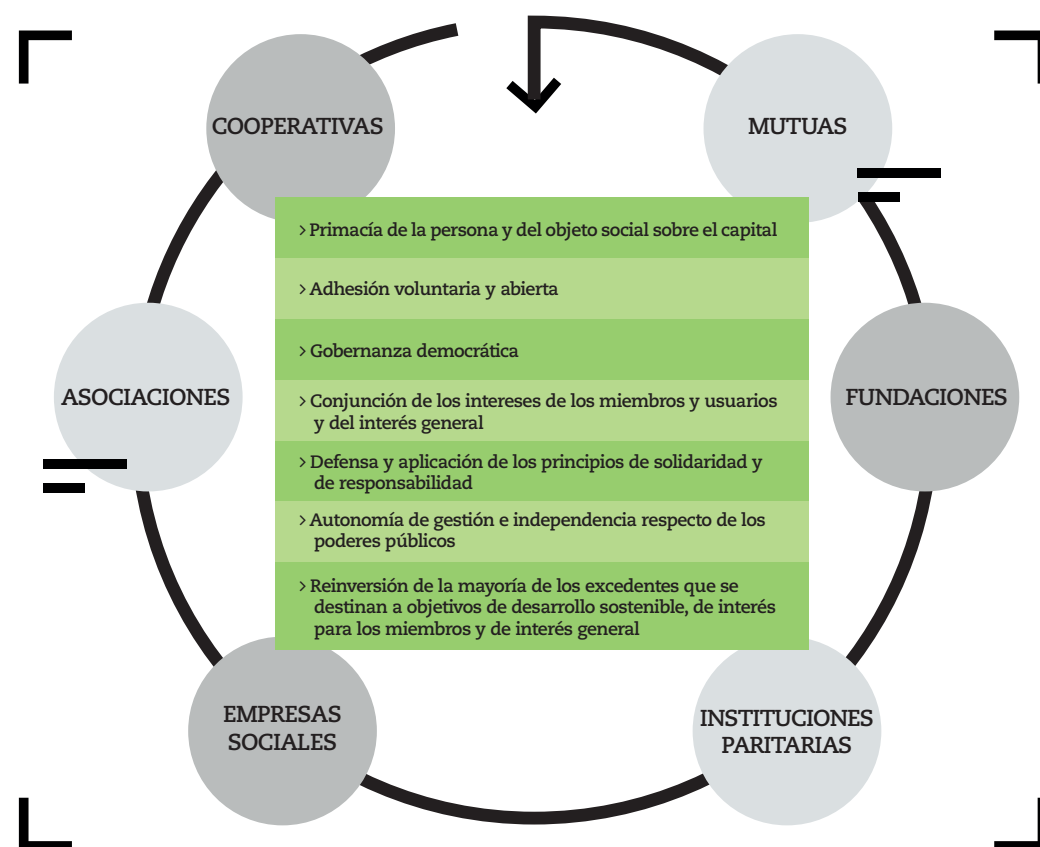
COOPERATIVAS

MUTUAS

› Primacía de la persona y del objeto social sobre el capital

› Adhesión voluntaria y abierta

› Gobernanza democrática

› Conjunción de los intereses de los miembros y usuarios y del interés general

› Defensa y aplicación de los principios de solidaridad y de responsabilidad

› Autonomía de gestión e independencia respecto de los poderes públicos

› Reinversión de la mayoría de los excedentes que se destinan a objetivos de desarrollo sostenible, de interés para los miembros y de interés general

ASOCIACIONES

FUNDACIONES

EMPRESAS SOCIALES

INSTITUCIONES PARITARIAS